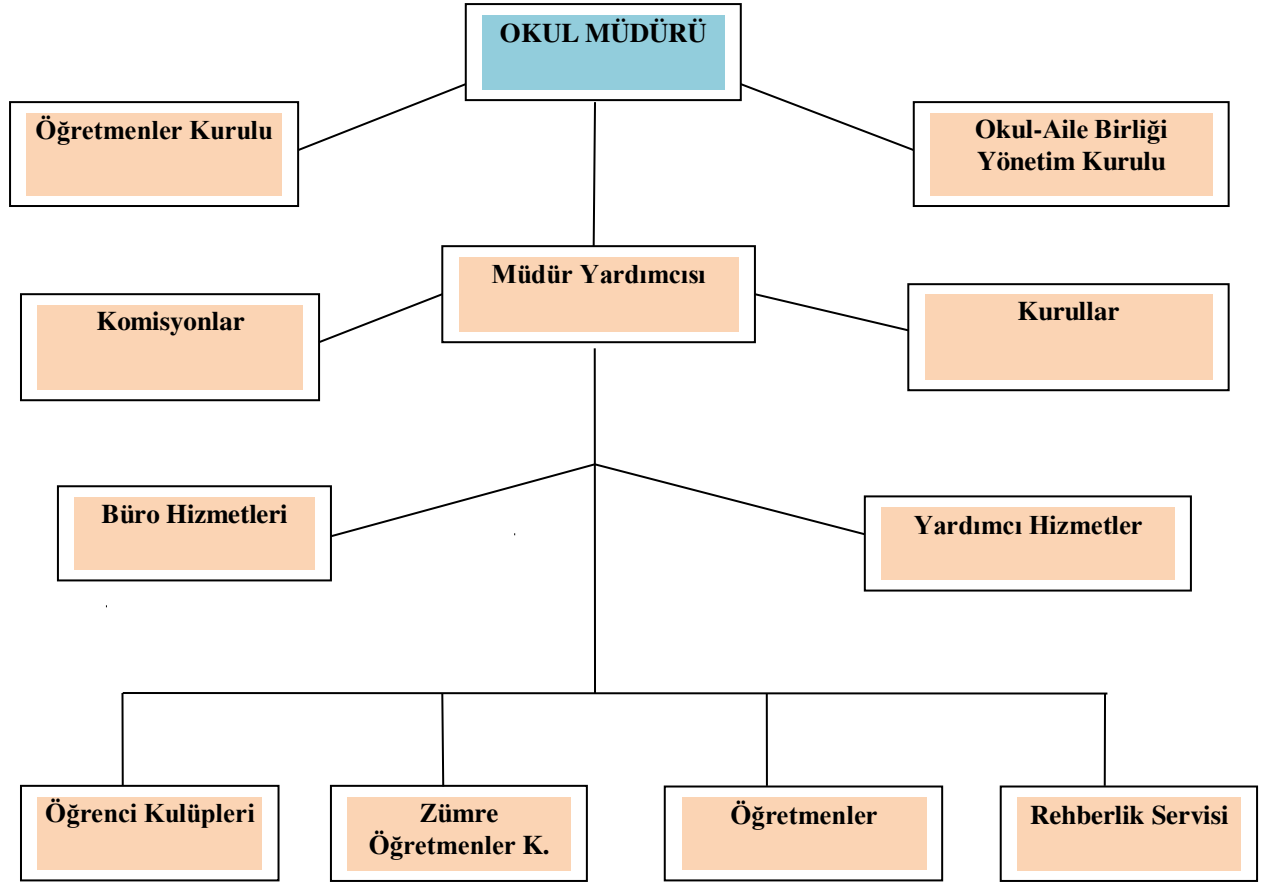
OKUL MÜDÜRÜ

Öğretmenler Kurulu

Okul-Aile Birliği Yönetim Kurulu

Müdür Yardımcısı

Komisyonlar

Kurullar

Büro Hizmetleri

Yardımcı Hizmetler

Öğrenci Kulüpleri

Zümre Öğretmenler K.

Öğretmenler

Rehberlik Servisi